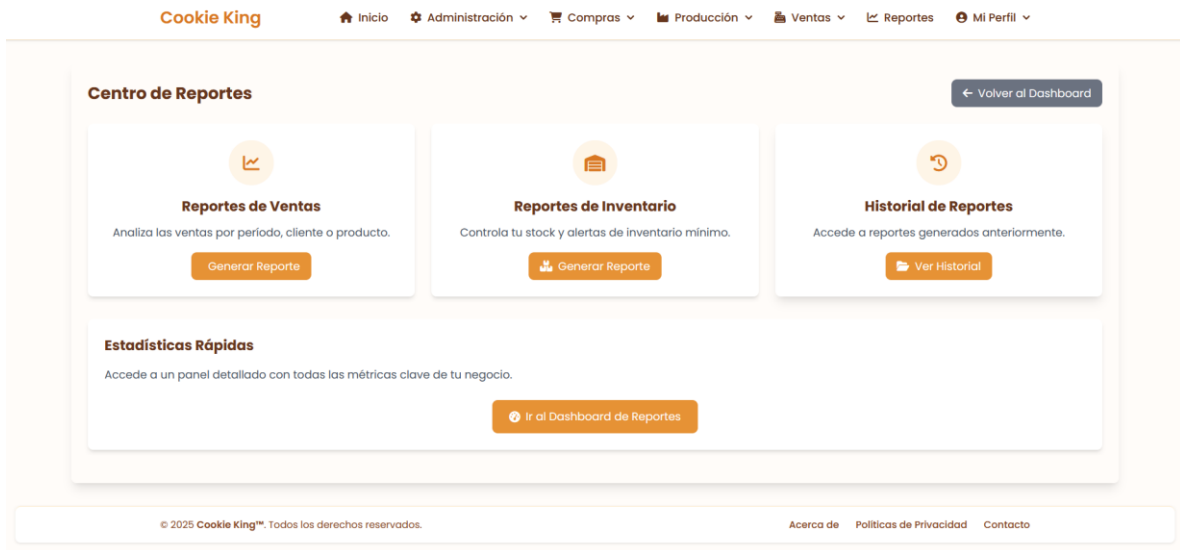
Cookie King

Inicio Administración Compras Producción Ventas Reportes Mi Perfil

Centro de Reportes

Volver al Dashboard

Reportes de Ventas

Analiza las ventas por período, cliente o producto.

Generar Reporte

Reportes de Inventario

Controla tu stock y alertas de inventario mínimo.

Generar Reporte

Historial de Reportes

Accede a reportes generados anteriormente.

Ver Historial

Estadísticas Rápidas

Accede a un panel detallado con todas las métricas clave de tu negocio.

Ir al Dashboard de Reportes

© 2025 Cookie King™. Todos los derechos reservados.

Acerca de Políticas de Privacidad Contacto